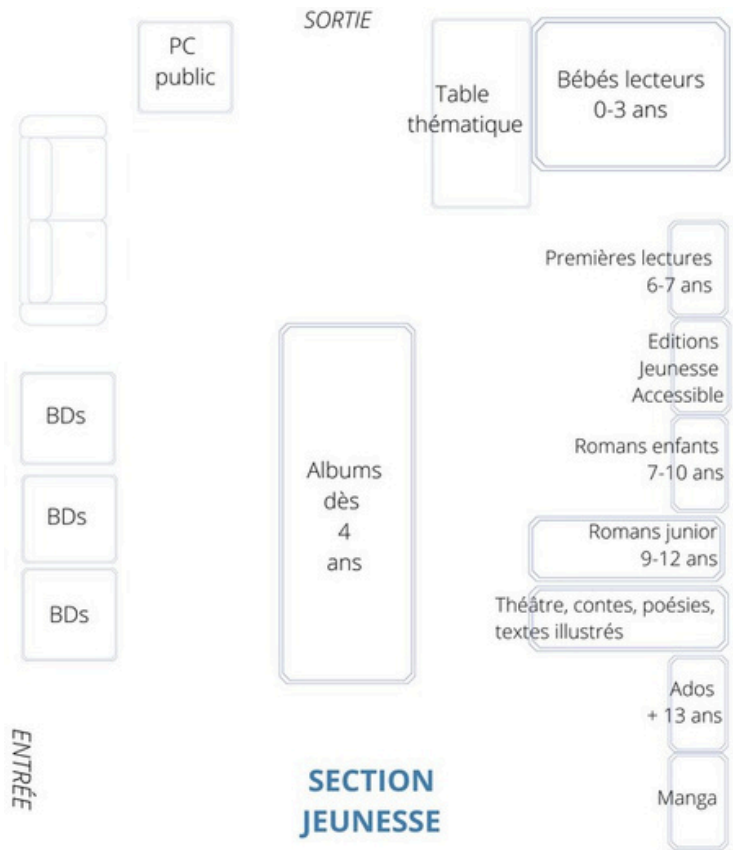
SORTIE

PC public

Table thématique

Bébés lecteurs 0-3 ans

Premières lectures 6-7 ans

Editions Jeunesse Accessible

BDs

BDs

BDs

Albums dès 4 ans

Romans enfants 7-10 ans

Romans junior 9-12 ans

Théâtre, contes, poésies, textes illustrés

Ados + 13 ans

ENTRÉE

SECTION JEUNESSE

Manga